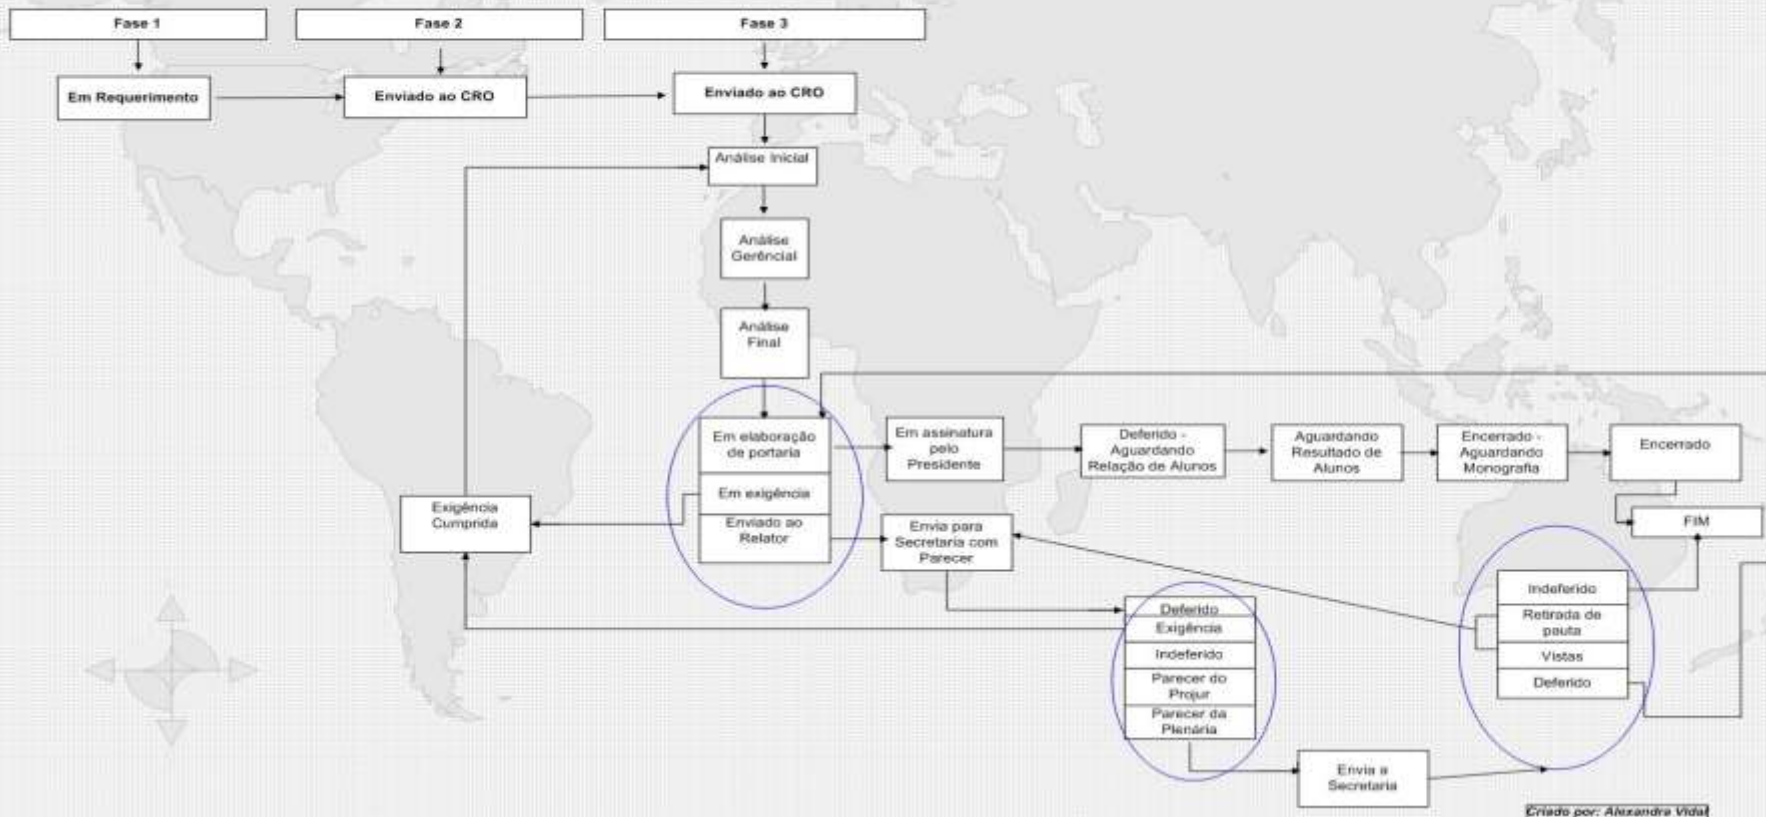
Fase 1

Fase 2

Fase 3

Em Requerimento

Enviado ao CRO

Enviado ao CRO

Análise Inicial

Análise Gerêncial

Análise Final

Em elaboração de portaria

Em exigência

Enviado ao Relator

Exigência Cumprida

Em assinatura pelo Presidente

Deferido - Aguardando Relação de Alunos

Aguardando Resultado de Alunos

Encerrado - Aguardando Monografia

Encerrado

FIM

Envia para Secretaria com Parecer

Deferido

Exigência

Indeferido

Parecer do Projur

Parecer da Plenária

Envia a Secretaria

Indeferido

Retirada de pauta

Vistas

Deferido

Criado por: Alexandra Vidal